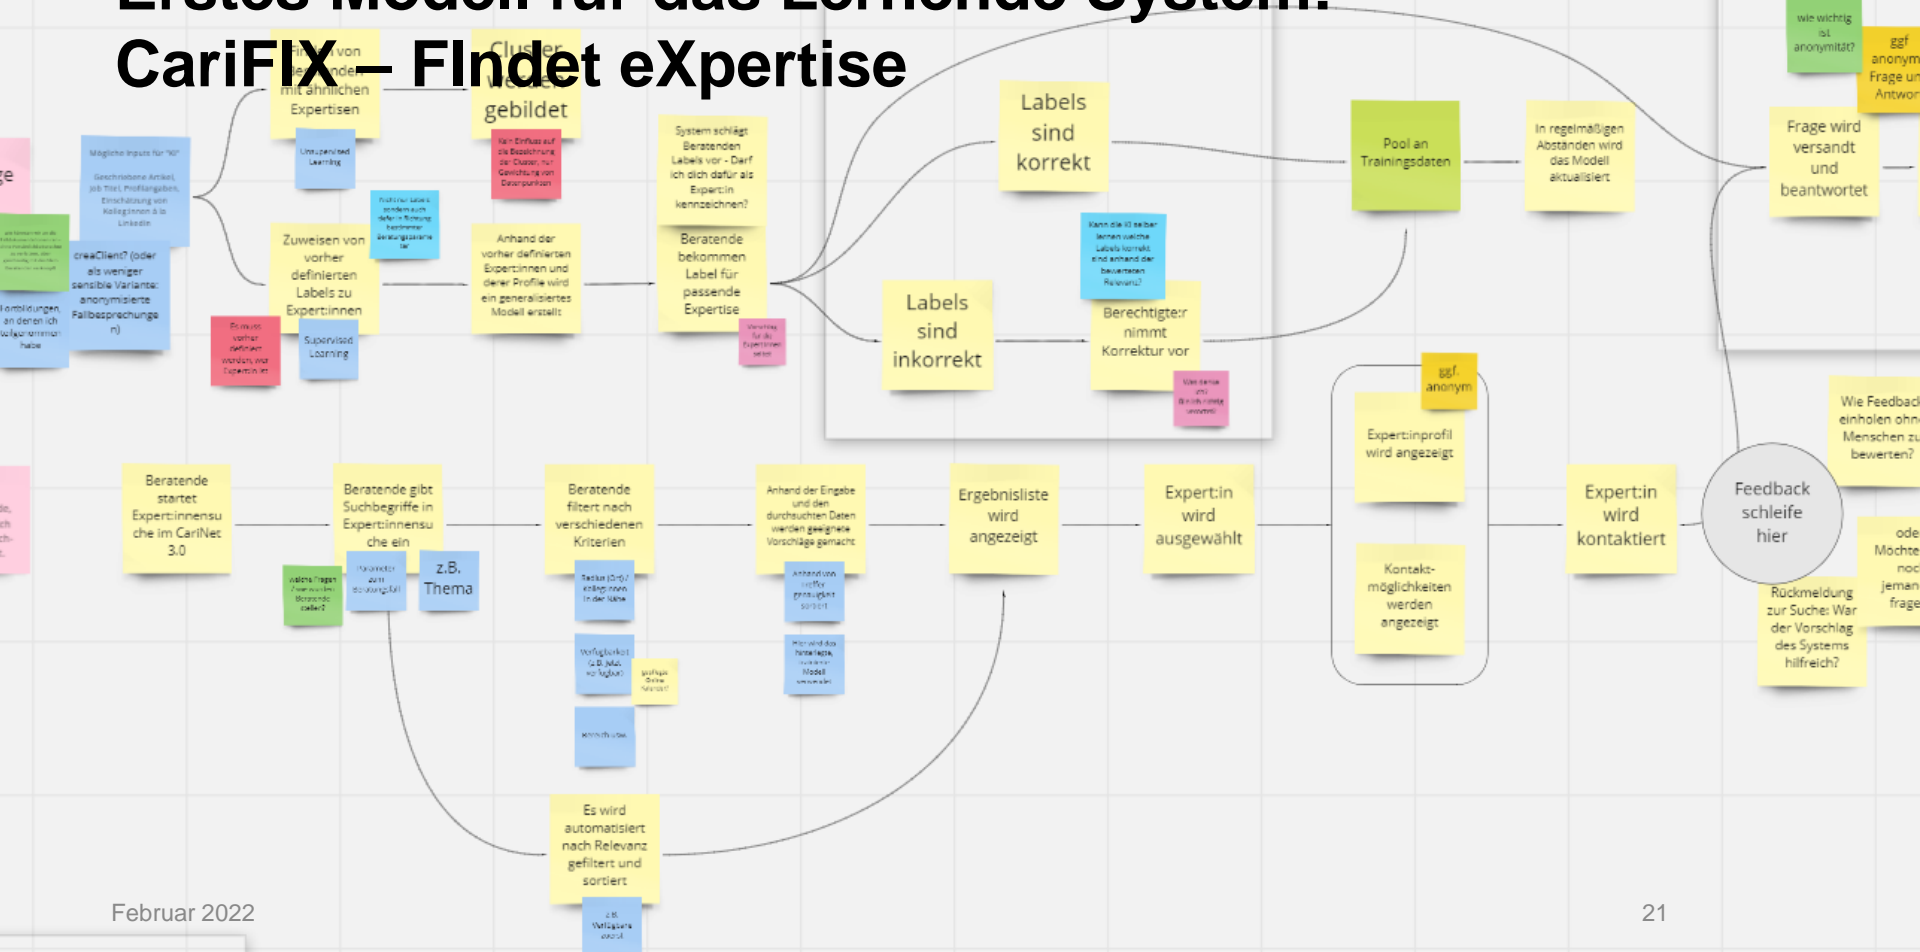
Erstes Modell für das Lernende System:
CariFIX – FIndet eXpertise

Cluster werden gebildet

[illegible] von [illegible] mit ähnlichen Expertisen

Unsupervised Learning

Mögliche Inputs für "KI"
Geschriebene Artikel, Job Titel, Profilangaben, Einschätzung von Kolleginnen & in LinkedIn

creaClient? (oder als weniger sensible Variante: anonymisierte Fallbesprechungen)

Zuweisen von vorher definierten Labels zu Expert:innen

Supervised Learning

Anhand der vorher definierten Expert:innen und derer Profile wird ein generalisiertes Modell erstellt

System schlägt Beratenden Labels vor - Darf ich dich dafür als Expert:in kennzeichnen?

Beratende bekommen Label für passende Expertise

Labels sind korrekt

Labels sind inkorrekt

Kann die KI selber lernen welche Labels korrekt sind anhand der bewerteten Relevanz?

Berechtigte:r nimmt Korrektur vor

Pool an Trainingsdaten

In regelmäßigen Abständen wird das Modell aktualisiert

Frage wird versandt und beantwortet

wie wichtig ist anonymität?

ggf anonym Frage und Antwort

Beratende startet Expert:innensuche im CariNet 3.0

Beratende gibt Suchbegriffe in Expert:innensuche ein

Parameter zum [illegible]

z.B. Thema

Beratende filtert nach verschiedenen Kriterien

Anhand der Eingabe und den durchsuchten Daten werden geeignete Vorschläge gemacht

Ergebnisliste wird angezeigt

Expert:in wird ausgewählt

ggf. anonym

Expert:inprofil wird angezeigt

Kontaktmöglichkeiten werden angezeigt

Expert:in wird kontaktiert

Feedback schleife hier

Rückmeldung zur Suche: War der Vorschlag des Systems hilfreich?

Wie Feedback einholen ohne Menschen zu bewerten?

Es wird automatisiert nach Relevanz gefiltert und sortiert

z.B. Verfügbarkeit

Februar 2022

21